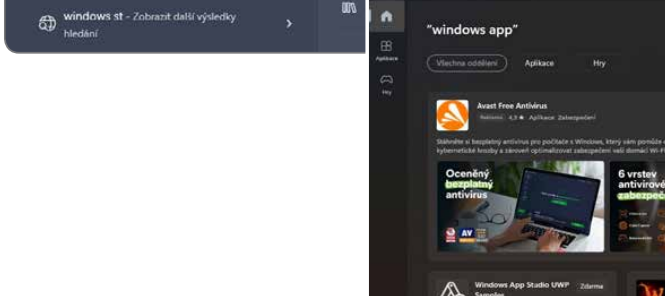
windows st - Zobrazit další výsledky hledání

"windows app"

Aplikace

Hry

Všechna oddělení

Aplikace

Hry

Avast Free Antivirus

Reklama 4,3 ★ Aplikace Zabezpečení

Stáhněte si bezplatný antivirus pro počítače s Windows, který vám pomůže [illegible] kybernetické hrozby a zároveň optimalizovat zabezpečení vaší domácí Wi-F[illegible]

Oceněný bezplatný antivirus

6 vrstev antivirové zabezpeč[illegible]

Windows App Studio UWP Samples

Zdarma